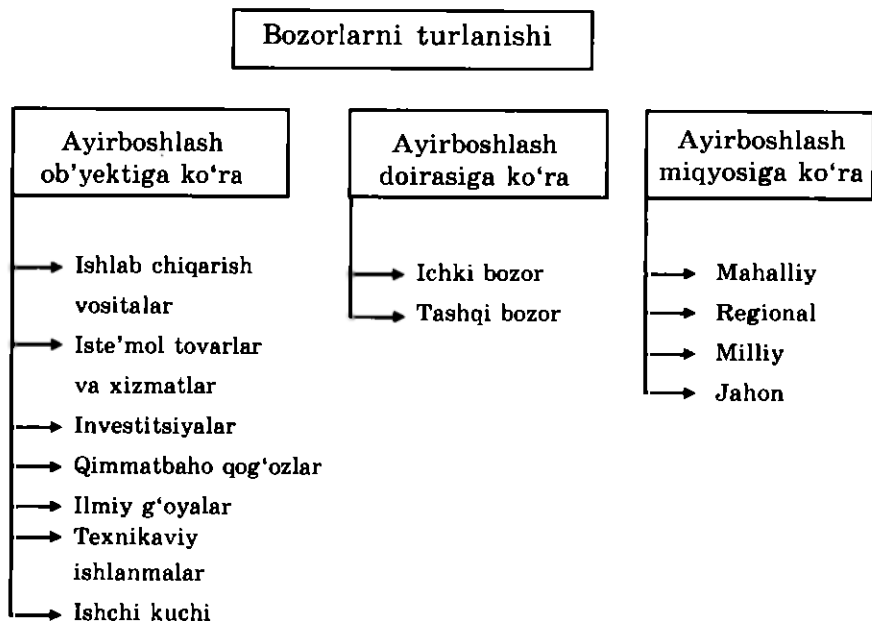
Bozorlarni turlanishi

Ayirboshlash ob'yektiga ko'ra

Ishlab chiqarish vositalar
Iste'mol tovarlar va xizmatlar
Investitsiyalar
Qimmatbaho qog'ozlar
Ilmiy g'oyalar
Texnikaviy ishlanmalar
Ishchi kuchi

Ayirboshlash doirasiga ko'ra

Ichki bozor
Tashqi bozor

Ayirboshlash miqyosiga ko'ra

Mahalliy
Regional
Milliy
Jahon